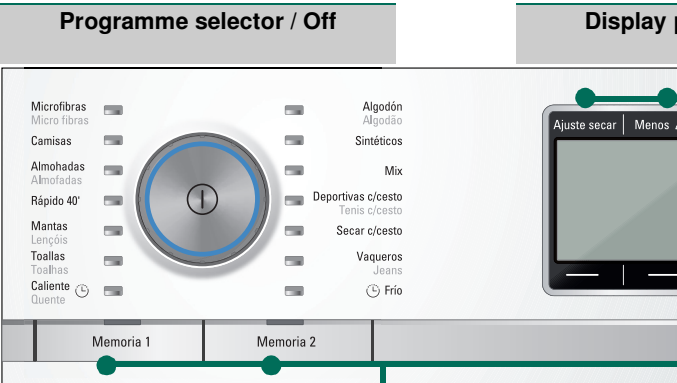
Programme selector / Off

Display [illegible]

Microfibras
Micro fibras
Camisas
Almohadas
Almofadas
Rápido 40'
Mantas
Lençóis
Toallas
Toalhas
Caliente
Quente

Algodón
Algodão
Sintéticos
Mix
Deportivas c/cesto
Tenis c/cesto
Secar c/cesto
Vaqueros
Jeans
Frío

Ajuste secar | Menos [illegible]

Memoria 1
Memoria 2